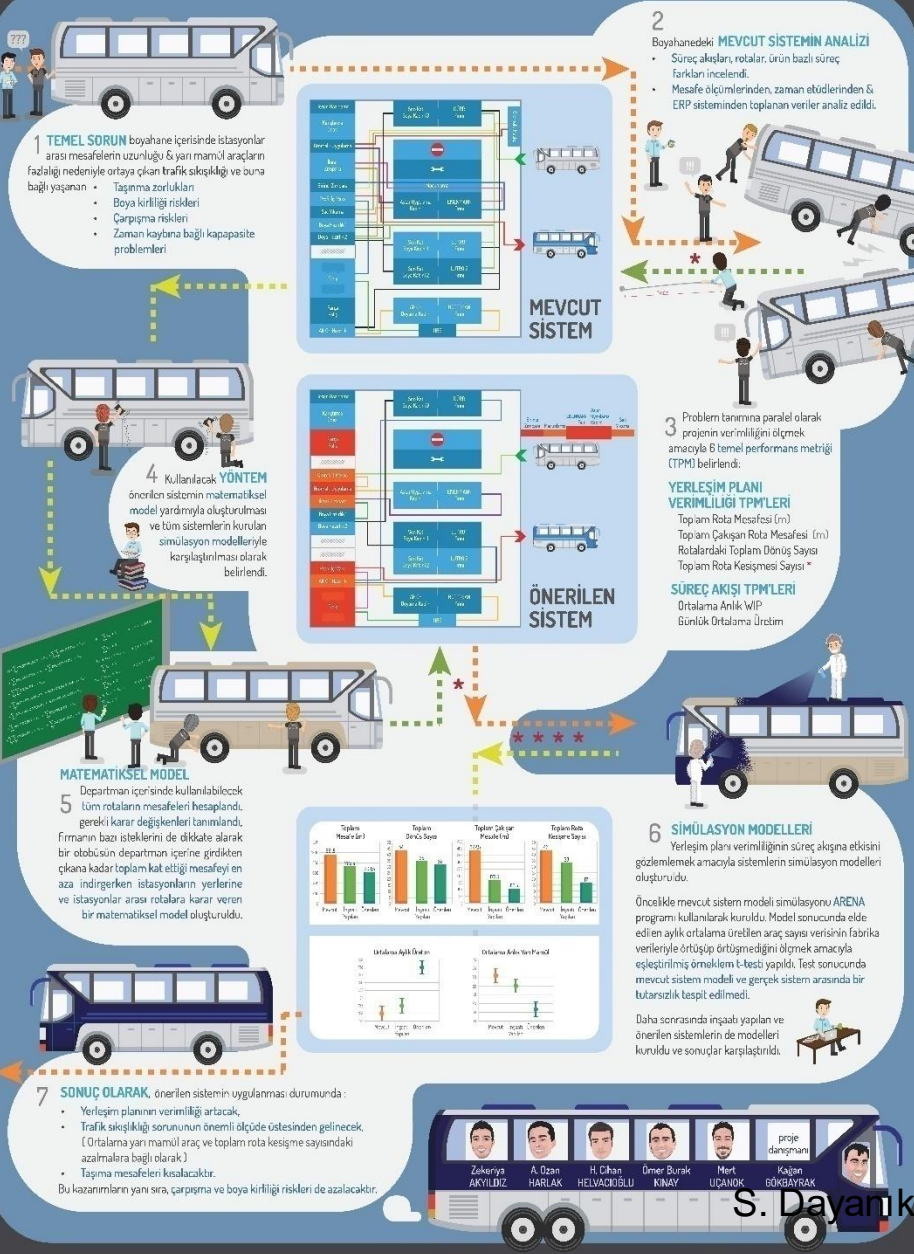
???

1 TEMEL SORUN boyahane içerisinde istasyonlar arası mesafelerin uzunluğu & yarı mamül araçların fazlalığı nedeniyle ortaya çıkan trafik sıkışıklığı ve buna bağlı yaşanan
• Taşınma zorlukları
• Boya kirliliği riskleri
• Çarpışma riskleri
• Zaman kaybına bağlı kapapasite problemleri

2 Boyahanedeki MEVCUT SİSTEMİN ANALİZİ
• Süreç akışları, rotalar, ürün bazlı süreç farkları incelendi.
• Mesafe ölçümlerinden, zaman etüdlerinden & ERP sisteminden toplanan veriler analiz edildi.

MEVCUT SİSTEM

ÖNERİLEN SİSTEM

3 Problem tanımına paralel olarak projenin verimliliğini ölçmek amacıyla 6 temel performans metriği (TPM) belirlendi:

YERLEŞİM PLANI VERİMLİLİĞİ TPM'LERİ
Toplam Rota Mesafesi (m)
Toplam Çalışan Rota Mesafesi (m)
Rotalardaki Toplam Dönüş Sayısı
Toplam Rota Kesişmesi Sayısı *

SÜREÇ AKIŞI TPM'LERİ
Ortalama Anlık WIP
Günlük Ortalama Üretim

4 Kullanılacak YÖNTEM önerilen sistemin matematiksel model yardımıyla oluşturulması ve tüm sistemlerin kurulan simülasyon modelleriyle karşılaştırılması olarak belirlendi.

MATEMATİKSEL MODEL
5 Departman içerisinde kullanılabilecek tüm rotaların mesafeleri hesaplandı, gerekli karar değişkenleri tanımlandı. Firmanın bazı isteklerini de dikkate alarak bir otobüsün departman içerine girdikten çıkana kadar toplam kat ettiği mesafeyi en aza indirgerken istasyonların yerlerine ve istasyonlar arası rotalara karar veren bir matematiksel model oluşturuldu.

Toplam Mesafe (m)
Toplam Dönüş Sayısı
Toplam Çalışan Mesafe (m)
Toplam Rota Kesişme Sayısı
Ortalama Aylık Üretim
Ortalama Anlık Yarı Mamül

6 SİMÜLASYON MODELLERİ
Yerleşim planı verimliliğinin süreç akışına etkisini gözlemlemek amacıyla sistemlerin simülasyon modelleri oluşturuldu.

Öncelikle mevcut sistem modeli simülasyonu ARENA programı kullanılarak kuruldu. Model sonucunda elde edilen aylık ortalama üretilen araç sayısı verisinin fabrika verileriyle örtüşüp örtüşmediğini ölçmek amacıyla eşleştirilmiş örneklem t-testi yapıldı. Test sonucunda mevcut sistem modeli ve gerçek sistem arasında bir tutarsızlık tespit edilmedi.

Daha sonrasında inşaatı yapılan ve önerilen sistemlerin de modelleri kuruldu ve sonuçlar karşılaştırıldı.

7 SONUÇ OLARAK, önerilen sistemin uygulanması durumunda :
• Yerleşim planının verimliliği artacak,
• Trafik sıkışıklığı sorununun önemli ölçüde üstesinden gelinecek, (Ortalama yarı mamül araç ve toplam rota kesişme sayısındaki azalmalara bağlı olarak)
• Taşıma mesafeleri kısalacaktır.
Bu kazanımların yanı sıra, çarpışma ve boya kirliliği riskleri de azalacaktır.

Zekeriya AKYILDIZ
A. Ozan HARLAK
H. Cihan HELVACIOĞLU
Ömer Burak KINAY
Mert UÇANOK
proje danışmanı Kağan GÖKBAYRAK

S. Dayanık